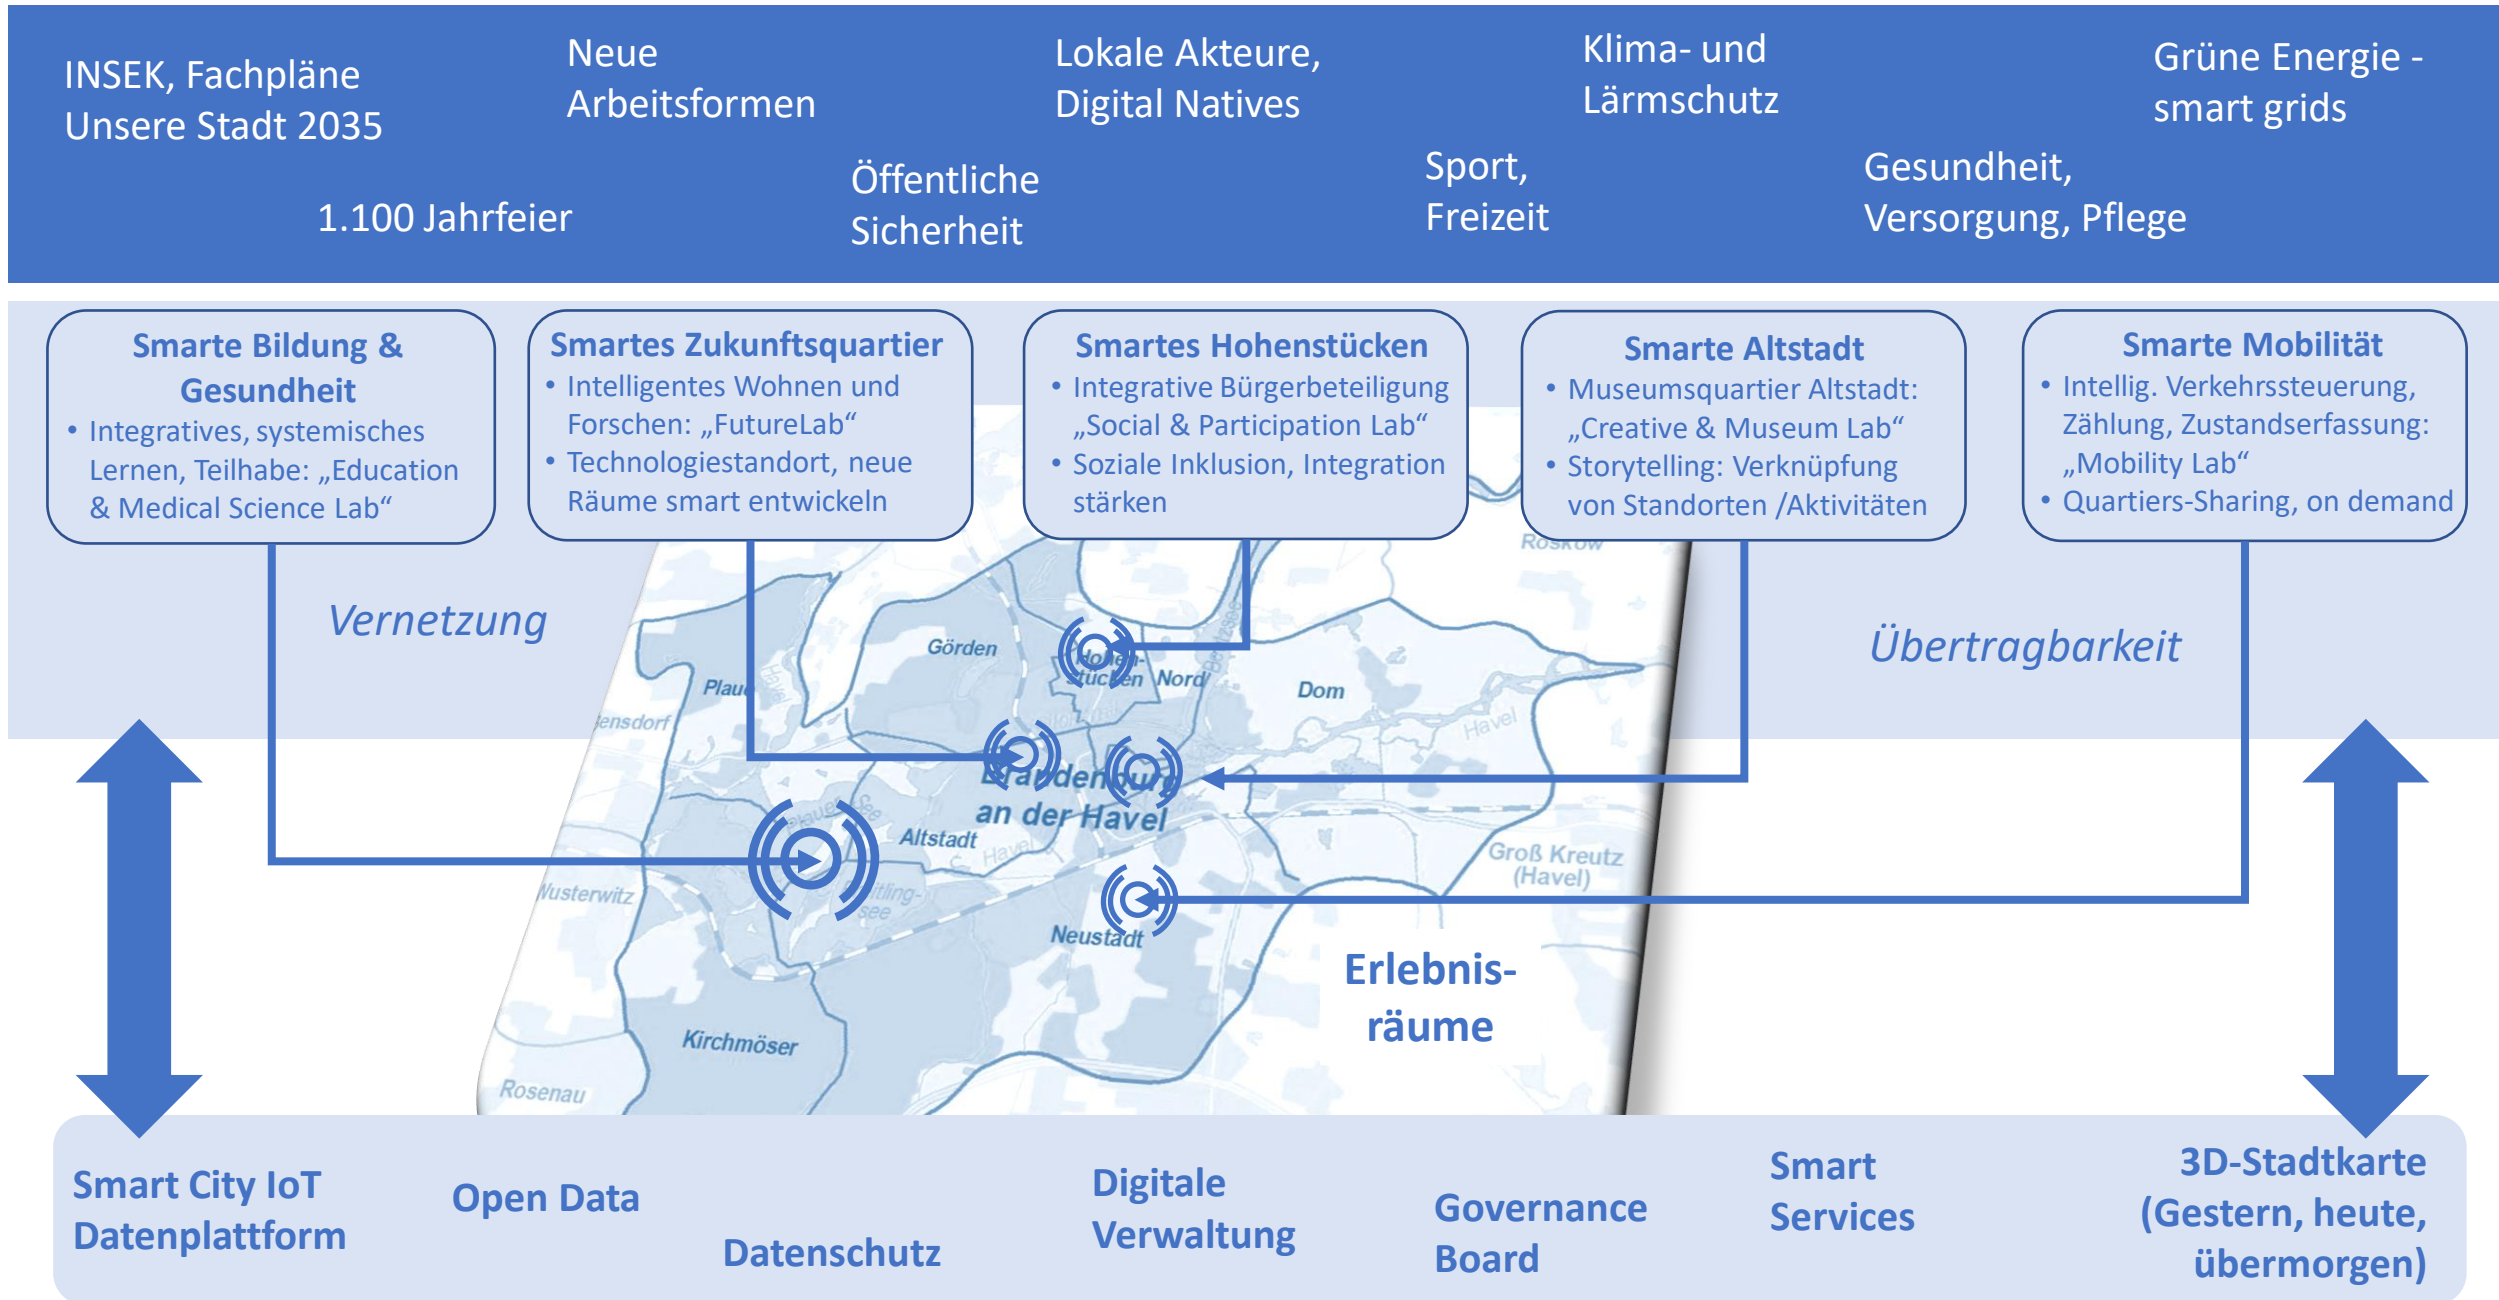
INSEK, Fachpläne
Unsere Stadt 2035

Neue Arbeitsformen

Lokale Akteure, Digital Natives

Klima- und Lärmschutz

Grüne Energie - smart grids

1.100 Jahrfeier

Öffentliche Sicherheit

Sport, Freizeit

Gesundheit, Versorgung, Pflege

Smarte Bildung & Gesundheit
• Integratives, systemisches Lernen, Teilhabe: „Education & Medical Science Lab“

Smartes Zukunftsquartier
• Intelligentes Wohnen und Forschen: „FutureLab“
• Technologiestandort, neue Räume smart entwickeln

Smartes Hohenstücken
• Integrative Bürgerbeteiligung „Social & Participation Lab“
• Soziale Inklusion, Integration stärken

Smarte Altstadt
• Museumsquartier Altstadt: „Creative & Museum Lab“
• Storytelling: Verknüpfung von Standorten /Aktivitäten

Smarte Mobilität
• Intellig. Verkehrssteuerung, Zählung, Zustandserfassung: „Mobility Lab“
• Quartiers-Sharing, on demand

Vernetzung

Übertragbarkeit

Roskow
Görden
Hohen-stücken
Nord
Plaue
Dom
Havel
Brandenburg an der Havel
Altstadt
Havel
Groß Kreutz (Havel)
Wusterwitz
Neustadt
Kirchmöser
Rosenau

Erlebnis-räume

Smart City IoT Datenplattform

Open Data

Datenschutz

Digitale Verwaltung

Governance Board

Smart Services

3D-Stadtkarte (Gestern, heute, übermorgen)